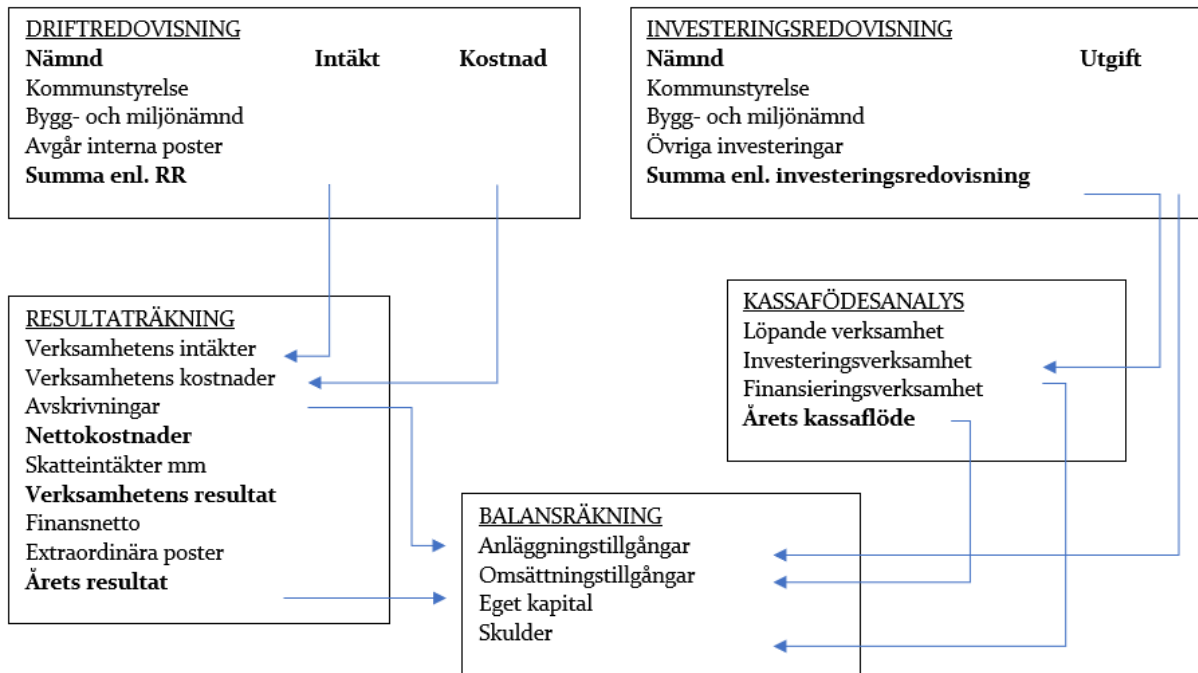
DRIFTREDOVISNING
**Nämnd** **Intäkt** **Kostnad**
Kommunstyrelse
Bygg- och miljönämnd
Avgår interna poster
**Summa enl. RR**

INVESTERINGSREDOVISNING
**Nämnd** **Utgift**
Kommunstyrelse
Bygg- och miljönämnd
Övriga investeringar
**Summa enl. investeringsredovisning**

RESULTATRÄKNING
Verksamhetens intäkter
Verksamhetens kostnader
Avskrivningar
**Nettokostnader**
Skatteintäkter mm
**Verksamhetens resultat**
Finansnetto
Extraordinära poster
**Årets resultat**

KASSAFÖDESANALYS
Löpande verksamhet
Investeringsverksamhet
Finansieringsverksamhet
**Årets kassaflöde**

BALANSRÄKNING
Anläggningstillgångar
Omsättningstillgångar
Eget kapital
Skulder